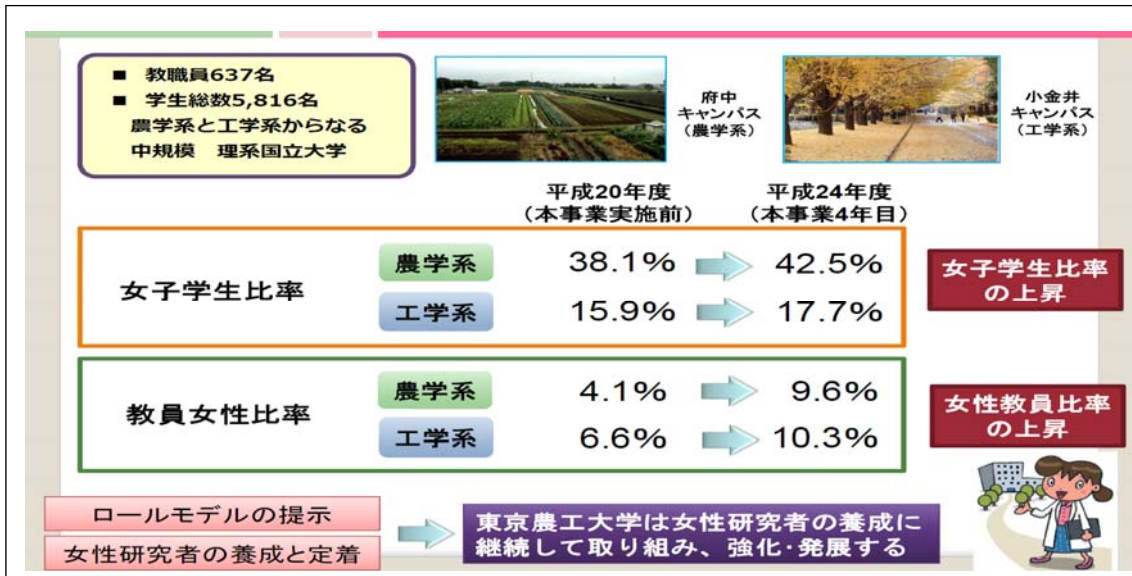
■ 教職員637名
■ 学生総数5,816名
農学系と工学系からなる
中規模　理系国立大学

府中
キャンパス
（農学系）

小金井
キャンパス
（工学系）

| | | 平成20年度（本事業実施前） | | 平成24年度（本事業4年目） |
|---|---|---|---|---|
| 女子学生比率 | 農学系 | 38.1% | → | 42.5% |
| | 工学系 | 15.9% | → | 17.7% |
| 教員女性比率 | 農学系 | 4.1% | → | 9.6% |
| | 工学系 | 6.6% | → | 10.3% |

女子学生比率の上昇

女性教員比率の上昇

ロールモデルの提示

女性研究者の養成と定着

東京農工大学は女性研究者の養成に継続して取り組み、強化･発展する